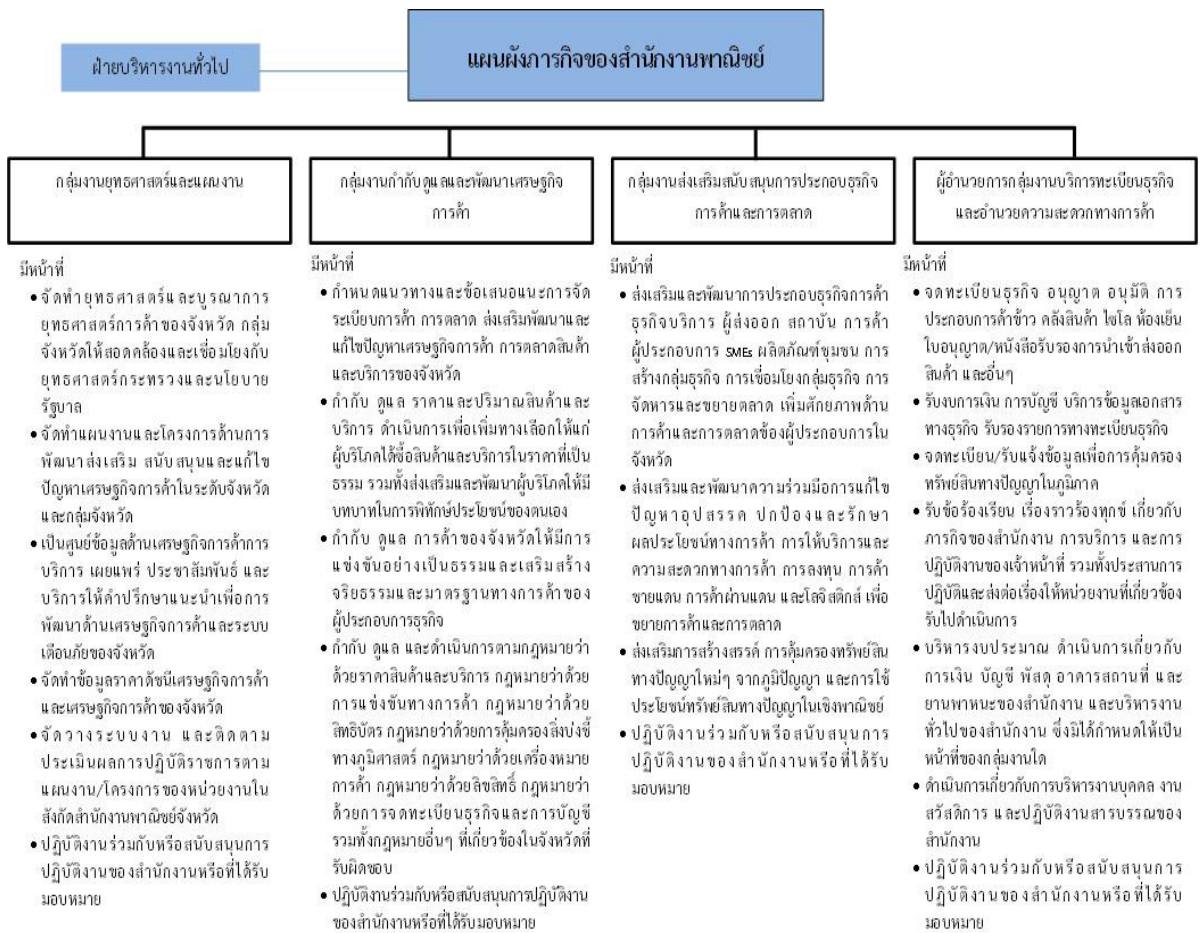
แผนผังภารกิจของสำนักงานพาณิชย์

ฝ่ายบริหารงานทั่วไป

กลุ่มงานยุทธศาสตร์และแผนงาน

มีหน้าที่
• จัดทำยุทธศาสตร์และบูรณาการยุทธศาสตร์การค้าของจังหวัด กลุ่มจังหวัดให้สอดคล้องและเชื่อมโยงกับยุทธศาสตร์กระทรวงและนโยบายรัฐบาล
• จัดทำแผนงานและโครงการด้านการพัฒนาส่งเสริม สนับสนุนและแก้ไขปัญหาเศรษฐกิจการค้าในระดับจังหวัดและกลุ่มจังหวัด
• เป็นศูนย์ข้อมูลด้านเศรษฐกิจการค้าการบริการ เผยแพร่ ประชาสัมพันธ์ และบริการให้คำปรึกษาแนะนำเพื่อการพัฒนาด้านเศรษฐกิจการค้าและระบบเตือนภัยของจังหวัด
• จัดทำข้อมูลราคาดัชนีเศรษฐกิจการค้าและเศรษฐกิจการค้าของจังหวัด
• จัดวางระบบงาน และติดตามประเมินผลการปฏิบัติราชการตามแผนงาน/โครงการของหน่วยงานในสังกัดสำนักงานพาณิชย์จังหวัด
• ปฏิบัติงานร่วมกับหรือสนับสนุนการปฏิบัติงานของสำนักงานหรือที่ได้รับมอบหมาย

กลุ่มงานกำกับดูแลและพัฒนาเศรษฐกิจการค้า

มีหน้าที่
• กำหนดแนวทางและข้อเสนอแนะการจัดระเบียบการค้า การตลาด ส่งเสริมพัฒนาและแก้ไขปัญหาเศรษฐกิจการค้า การตลาดสินค้าและบริการของจังหวัด
• กำกับ ดูแล ราคาและปริมาณสินค้าและบริการ ดำเนินการเพื่อเพิ่มทางเลือกให้แก่ผู้บริโภคได้ซื้อสินค้าและบริการในราคาที่เป็นธรรม รวมทั้งส่งเสริมและพัฒนาผู้บริโภคให้มีบทบาทในการพิทักษ์ประโยชน์ของตนเอง
• กำกับ ดูแล การค้าของจังหวัดให้มีการแข่งขันอย่างเป็นธรรมและเสริมสร้างจริยธรรมและมาตรฐานทางการค้าของผู้ประกอบการธุรกิจ
• กำกับ ดูแล และดำเนินการตามกฎหมายว่าด้วยราคาสินค้าและบริการ กฎหมายว่าด้วยการแข่งขันทางการค้า กฎหมายว่าด้วยสิทธิบัตร กฎหมายว่าด้วยการคุ้มครองสิ่งบ่งชี้ทางภูมิศาสตร์ กฎหมายว่าด้วยเครื่องหมายการค้า กฎหมายว่าด้วยลิขสิทธิ์ กฎหมายว่าด้วยการจดทะเบียนธุรกิจและการบัญชี รวมทั้งกฎหมายอื่นๆ ที่เกี่ยวข้องในจังหวัดที่รับผิดชอบ
• ปฏิบัติงานร่วมกับหรือสนับสนุนการปฏิบัติงานของสำนักงานหรือที่ได้รับมอบหมาย

กลุ่มงานส่งเสริมสนับสนุนการประกอบธุรกิจการค้าและการตลาด

มีหน้าที่
• ส่งเสริมและพัฒนาการประกอบธุรกิจการค้า ธุรกิจบริการ ผู้ส่งออก สถาบัน การค้า ผู้ประกอบการ SMEs ผลิตภัณฑ์ชุมชน การสร้างกลุ่มธุรกิจ การเชื่อมโยงกลุ่มธุรกิจ การจัดหาและขยายตลาด เพิ่มศักยภาพด้านการค้าและการตลาดของผู้ประกอบการในจังหวัด
• ส่งเสริมและพัฒนาความร่วมมือการแก้ไขปัญหาอุปสรรค ปกป้องและรักษาผลประโยชน์ทางการค้า การให้บริการและความสะดวกทางการค้า การลงทุน การค้าชายแดน การค้าผ่านแดน และโลจิสติกส์ เพื่อขยายการค้าและการตลาด
• ส่งเสริมการสร้างสรรค์ การคุ้มครองทรัพย์สินทางปัญญาใหม่ๆ จากภูมิปัญญา และการใช้ประโยชน์ทรัพย์สินทางปัญญาในเชิงพาณิชย์
• ปฏิบัติงานร่วมกับหรือสนับสนุนการปฏิบัติงานของสำนักงานหรือที่ได้รับมอบหมาย

ผู้อำนวยการกลุ่มงานบริการทะเบียนธุรกิจและอำนวยความสะดวกทางการค้า

มีหน้าที่
• จดทะเบียนธุรกิจ อนุญาต อนุมัติ การประกอบการค้าข้าว คลังสินค้า ไซโล ห้องเย็น ใบอนุญาต/หนังสือรับรองการนำเข้าส่งออกสินค้า และอื่นๆ
• รับงานการเงิน การบัญชี บริการข้อมูลเอกสารทางธุรกิจ รับรองรายการทางทะเบียนธุรกิจ
• จดทะเบียน/รับแจ้งข้อมูลเพื่อการคุ้มครองทรัพย์สินทางปัญญาในภูมิภาค
• รับข้อร้องเรียน เรื่องราวร้องทุกข์ เกี่ยวกับภารกิจของสำนักงาน การบริการ และการปฏิบัติงานของเจ้าหน้าที่ รวมทั้งประสานการปฏิบัติและส่งต่อเรื่องให้หน่วยงานที่เกี่ยวข้องรับไปดำเนินการ
• บริหารงบประมาณ ดำเนินการเกี่ยวกับการเงิน บัญชี พัสดุ อาคารสถานที่ และยานพาหนะของสำนักงาน และบริหารงานทั่วไปของสำนักงาน ซึ่งมิได้กำหนดให้เป็นหน้าที่ของกลุ่มงานใด
• ดำเนินการเกี่ยวกับการบริหารงานบุคคล งานสวัสดิการ และปฏิบัติงานสารบรรณของสำนักงาน
• ปฏิบัติงานร่วมกับหรือสนับสนุนการปฏิบัติงานของสำนักงานหรือที่ได้รับมอบหมาย